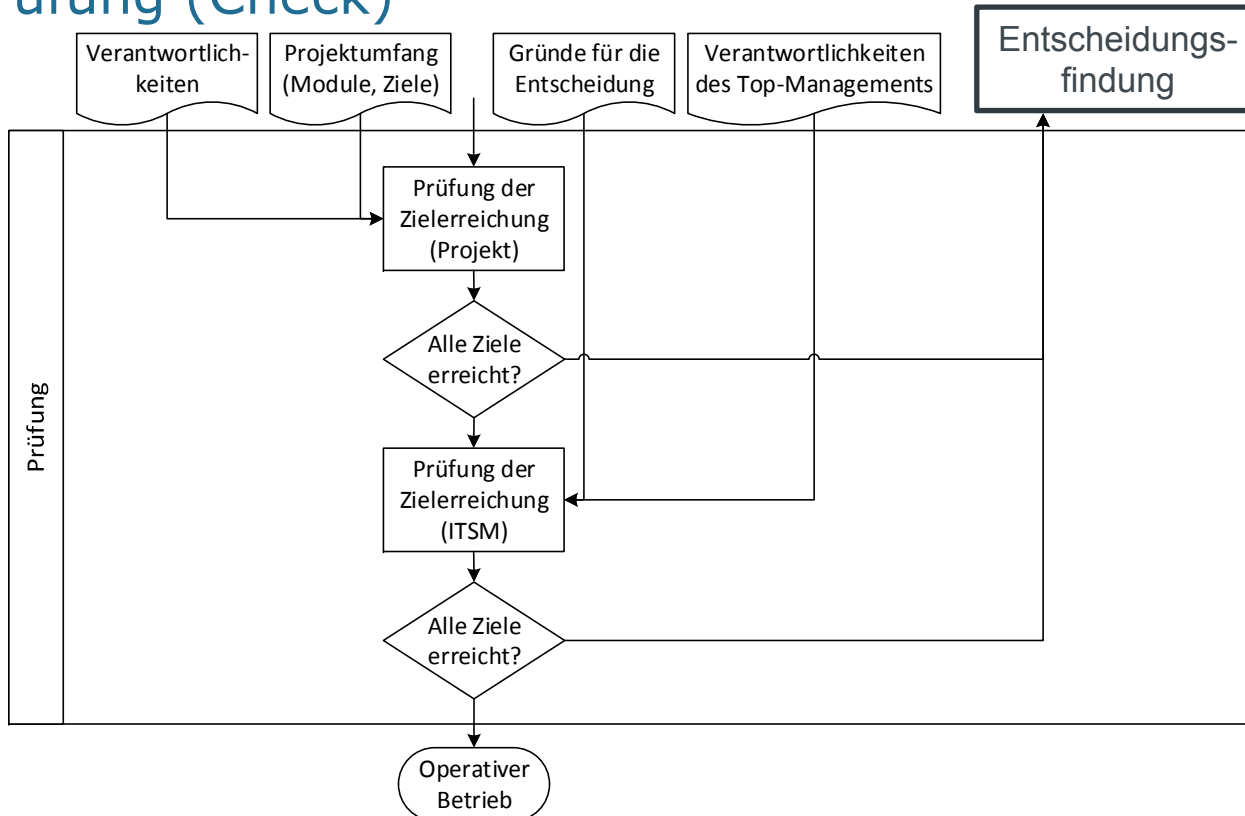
ufung (Check)

Verantwortlichkeiten

Projektumfang (Module, Ziele)

Gründe für die Entscheidung

Verantwortlichkeiten des Top-Managements

Entscheidungsfindung

Prüfung

Prüfung der Zielerreichung (Projekt)

Alle Ziele erreicht?

Prüfung der Zielerreichung (ITSM)

Alle Ziele erreicht?

Operativer Betrieb